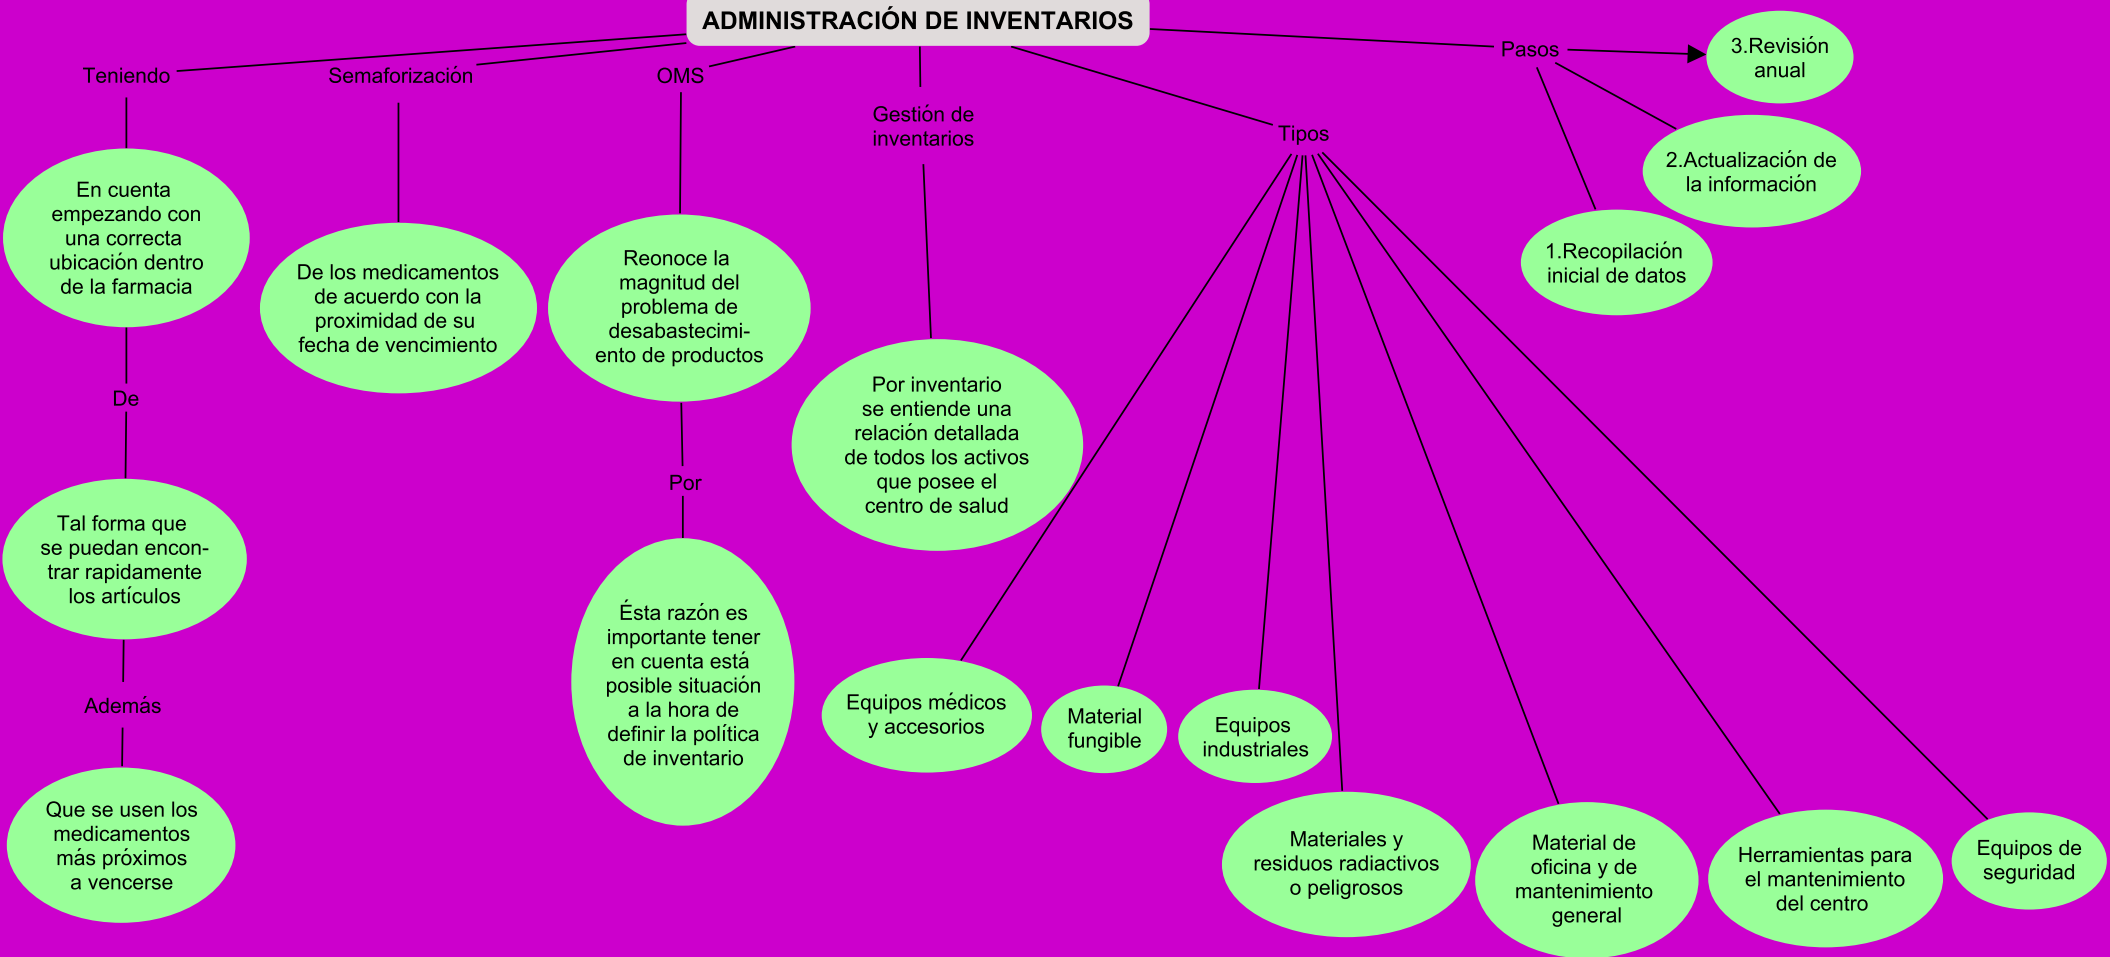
ADMINISTRACIÓN DE INVENTARIOS

Teniendo

En cuenta empezando con una correcta ubicación dentro de la farmacia

De

Tal forma que se puedan encontrar rapidamente los artículos

Además

Que se usen los medicamentos más próximos a vencerse

Semaforización

De los medicamentos de acuerdo con la proximidad de su fecha de vencimiento

OMS

Reonoce la magnitud del problema de desabastecimiento de productos

Por

Ésta razón es importante tener en cuenta está posible situación a la hora de definir la política de inventario

Gestión de inventarios

Por inventario se entiende una relación detallada de todos los activos que posee el centro de salud

Tipos

Equipos médicos y accesorios

Material fungible

Equipos industriales

Materiales y residuos radiactivos o peligrosos

Material de oficina y de mantenimiento general

Herramientas para el mantenimiento del centro

Equipos de seguridad

Pasos

3.Revisión anual

2.Actualización de la información

1.Recopilación inicial de datos